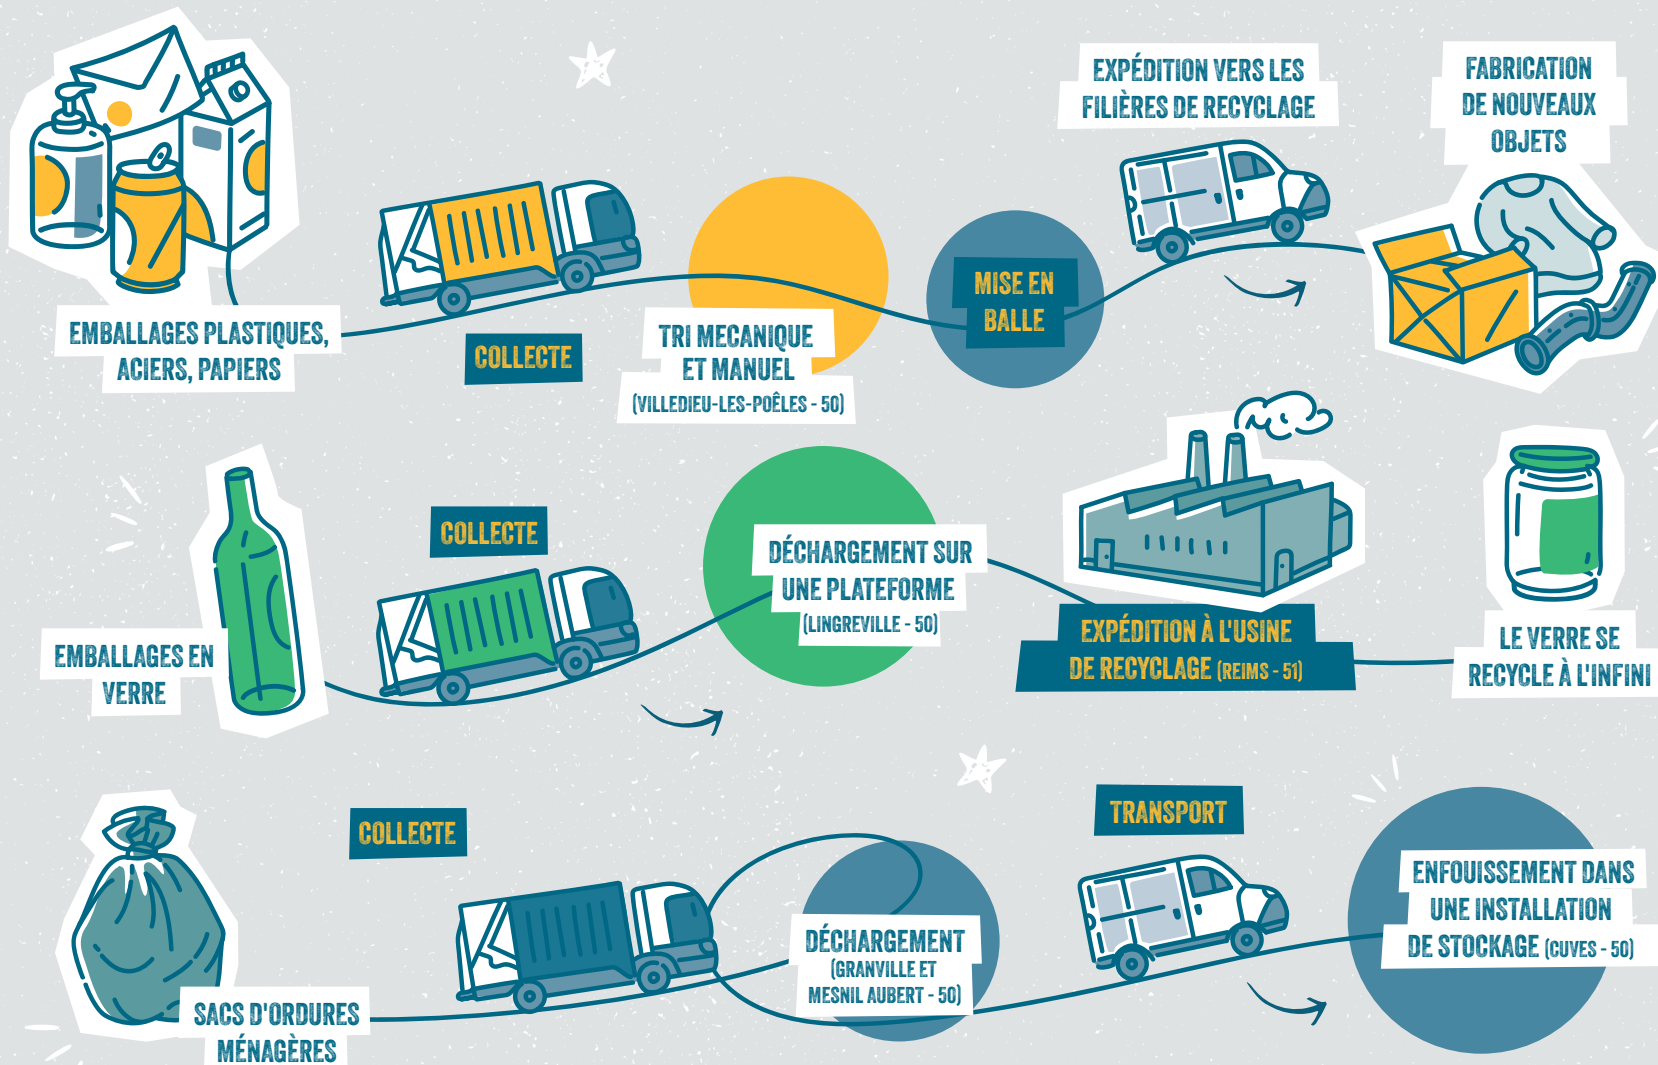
EMBALLAGES PLASTIQUES, ACIERS, PAPIERS

COLLECTE

TRI MECANIQUE ET MANUEL (VILLEDIEU-LES-POÊLES - 50)

MISE EN BALLE

EXPÉDITION VERS LES FILIÈRES DE RECYCLAGE

FABRICATION DE NOUVEAUX OBJETS

EMBALLAGES EN VERRE

COLLECTE

DÉCHARGEMENT SUR UNE PLATEFORME (LINGREVILLE - 50)

EXPÉDITION À L'USINE DE RECYCLAGE (REIMS - 51)

LE VERRE SE RECYCLE À L'INFINI

SACS D'ORDURES MÉNAGÈRES

COLLECTE

DÉCHARGEMENT (GRANVILLE ET MESNIL AUBERT - 50)

TRANSPORT

ENFOUISSEMENT DANS UNE INSTALLATION DE STOCKAGE (CUVES - 50)